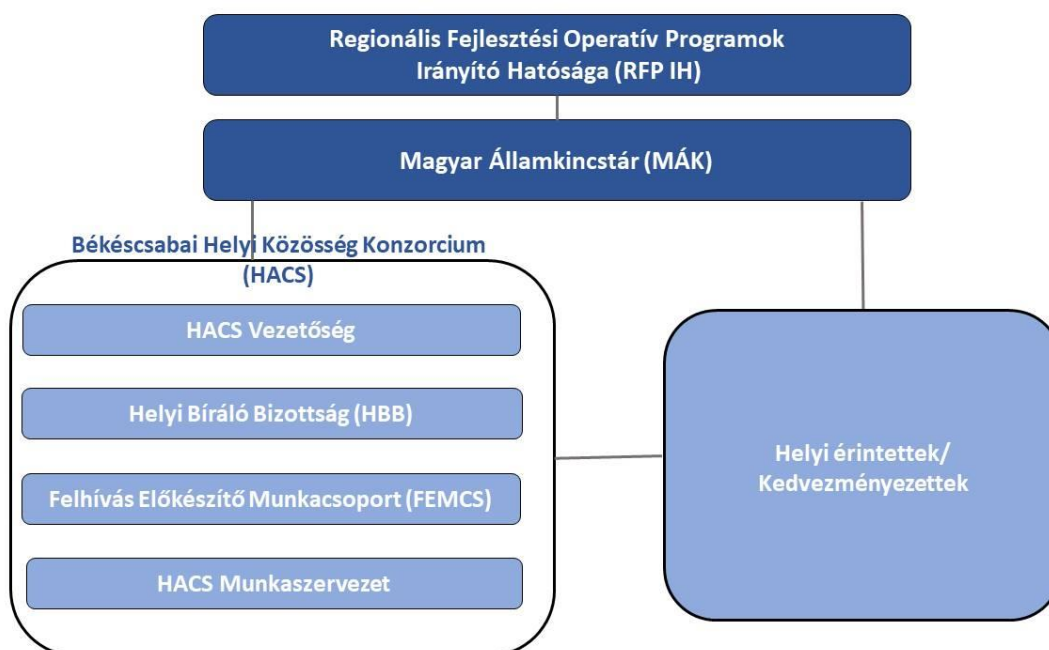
Regionális Fejlesztési Operatív Programok Irányító Hatósága (RFP IH)

Magyar Államkincstár (MÁK)

Békéscsabai Helyi Közösség Konzorcium (HACS)

HACS Vezetőség

Helyi Bíráló Bizottság (HBB)

Felhívás Előkészítő Munkacsoport (FEMCS)

HACS Munkaszervezet

Helyi érintettek/ Kedvezményezettek